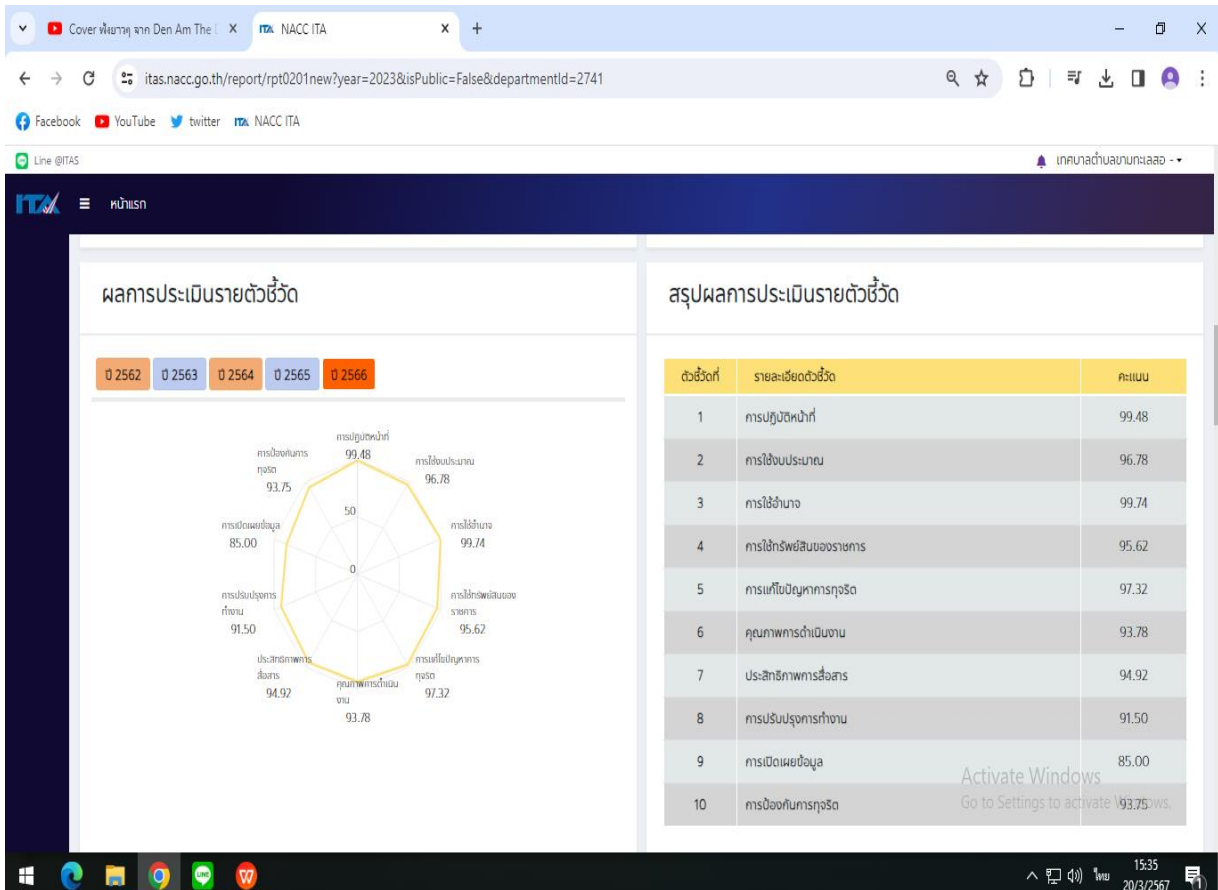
Cover ฟ้ฆาหุ จาก Den Am The | X  ITA NACC ITA  X  +

itas.nacc.go.th/report/rpt0201new?year=2023&isPublic=False&departmentId=2741

Facebook  YouTube  twitter  ITA NACC ITA

Line @ITAS

เทศบาลตำบลขามทะเลสอ - ▾

ITA  ≡  หน้าแรก

ผลการประเมินรายตัวชี้วัด

ปี 2562  ปี 2563  ปี 2564  ปี 2565  ปี 2566

การปฏิบัติหน้าที่ 99.48
การใช้งบประมาณ 96.78
การใช้อำนาจ 99.74
การใช้ทรัพย์สินของราชการ 95.62
การแก้ไขปัญหาการทุจริต 97.32
คุณภาพการดำเนินงาน 93.78
ประสิทธิภาพการสื่อสาร 94.92
การปรับปรุงการทำงาน 91.50
การเปิดเผยข้อมูล 85.00
การป้องกันการทุจริต 93.75
50
0

สรุปผลการประเมินรายตัวชี้วัด

| ตัวชี้วัดที่ | รายละเอียดตัวชี้วัด | คะแนน |
|---|---|---|
| 1 | การปฏิบัติหน้าที่ | 99.48 |
| 2 | การใช้งบประมาณ | 96.78 |
| 3 | การใช้อำนาจ | 99.74 |
| 4 | การใช้ทรัพย์สินของราชการ | 95.62 |
| 5 | การแก้ไขปัญหาการทุจริต | 97.32 |
| 6 | คุณภาพการดำเนินงาน | 93.78 |
| 7 | ประสิทธิภาพการสื่อสาร | 94.92 |
| 8 | การปรับปรุงการทำงาน | 91.50 |
| 9 | การเปิดเผยข้อมูล | 85.00 |
| 10 | การป้องกันการทุจริต | 93.75 |

Activate Windows
Go to Settings to activate Windows.

ไทย 15:35 20/3/2567